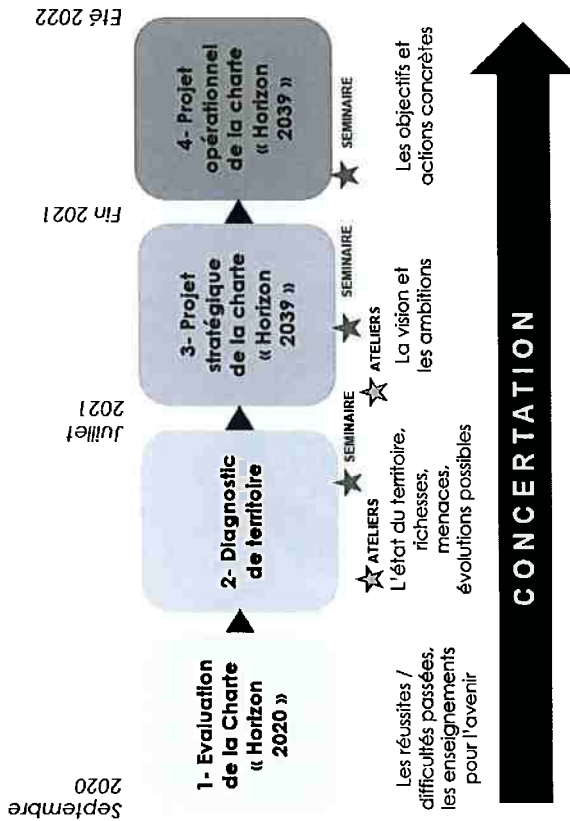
Septembre 2020

1- Evaluation de la Charte « Horizon 2020 »

Les réussites / difficultés passées, les enseignements pour l'avenir

2- Diagnostic de territoire

ATELIERS

SEMINAIRE

L'état du territoire, richesses, menaces, évolutions possibles

Juillet 2021

3- Projet stratégique de la charte « Horizon 2039 »

ATELIERS

SEMINAIRE

La vision et les ambitions

Fin 2021

4- Projet opérationnel de la charte « Horizon 2039 »

SEMINAIRE

Les objectifs et actions concrètes

Eté 2022

CONCERTATION